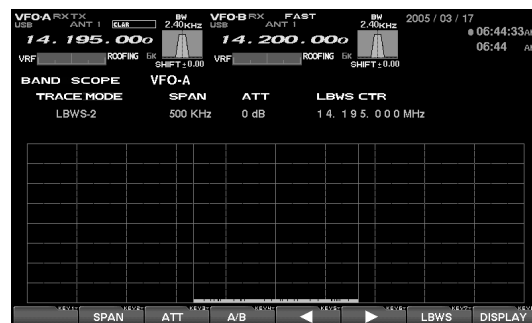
VFO-A RX TX USB ANT 1 CLAR BW 2.40KHz 14.195.000 VRF ROOFING 6K SHIFT ±0.00

VFO-B RX FAST USB ANT 1 BW 2.40KHz 14.200.000 VRF ROOFING 6K SHIFT ±0.00

2005 / 03 / 17
● 06:44:33AM
06:44 AM

BAND SCOPE VFO-A

| TRACE MODE | SPAN | ATT | LBWS CTR |
|---|---|---|---|
| LBWS-2 | 500 KHz | 0 dB | 14. 195. 000 MHz |

KEY-1 SPAN KEY-2 ATT KEY-3 A/B KEY-4 ◀ KEY-5 ▶ KEY-6 LBWS KEY-7 DISPLAY